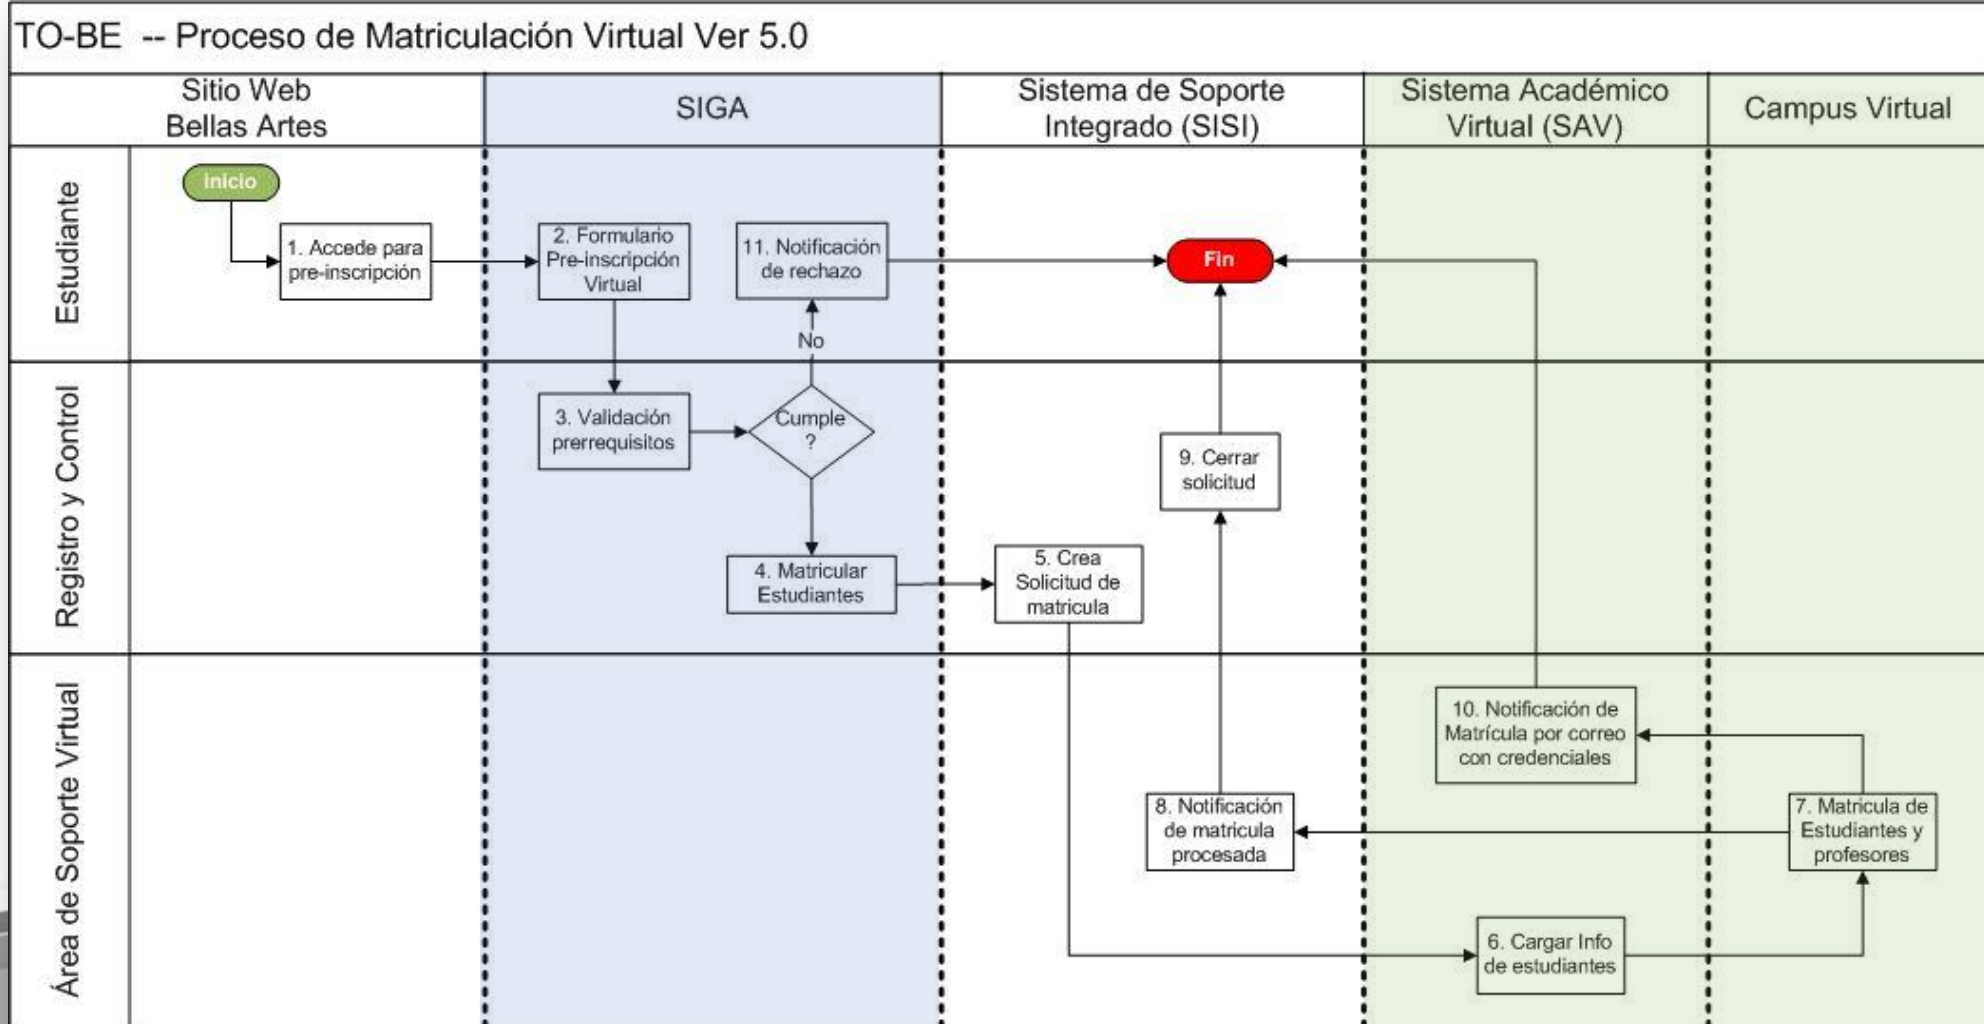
TO-BE -- Proceso de Matriculación Virtual Ver 5.0

Sitio Web Bellas Artes

SIGA

Sistema de Soporte Integrado (SISI)

Sistema Académico Virtual (SAV)

Campus Virtual

Estudiante

Registro y Control

Área de Soporte Virtual

Inicio

1. Accede para pre-inscripción

2. Formulario Pre-inscripción Virtual

11. Notificación de rechazo

Fin

No

3. Validación prerrequisitos

Cumple ?

9. Cerrar solicitud

4. Matricular Estudiantes

5. Crea Solicitud de matricula

10. Notificación de Matrícula por correo con credenciales

8. Notificación de matricula procesada

7. Matricula de Estudiantes y profesores

6. Cargar Info de estudiantes